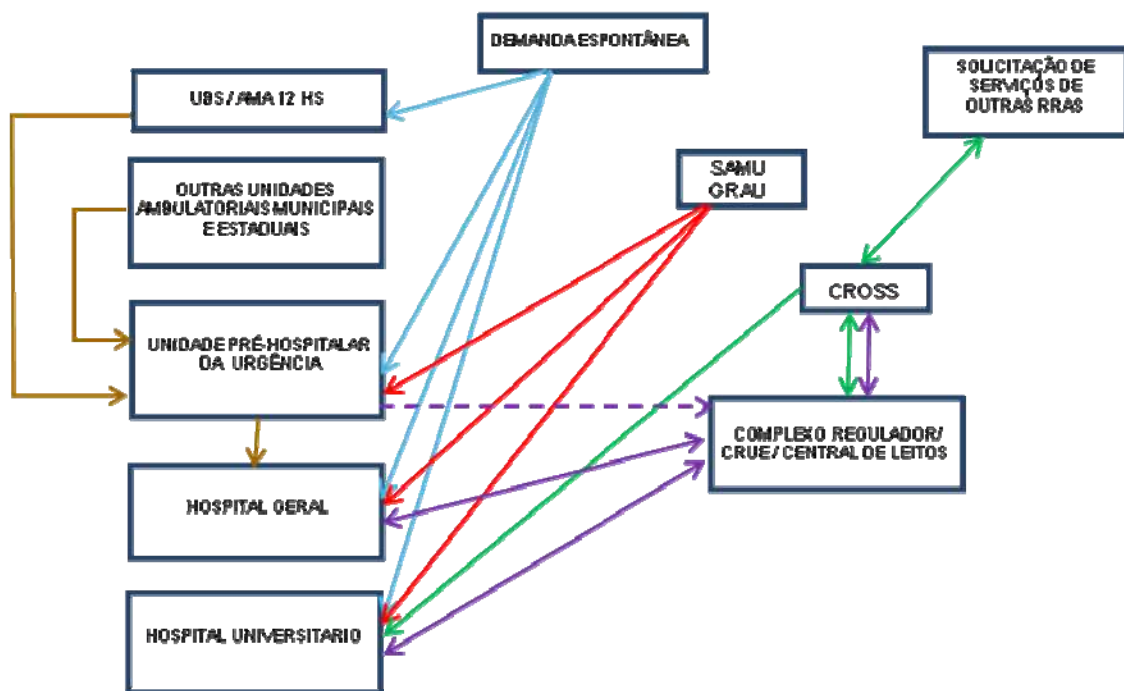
DEMANDA ESPONTÂNEA

UBS / AMA 12 HS

SOLICITAÇÃO DE SERVIÇOS DE OUTRAS RRAS

OUTRAS UNIDADES AMBULATORIAIS MUNICIPAIS E ESTADUAIS

SAMU GRAU

CROSS

UNIDADE PRÉ-HOSPITALAR DA URGÊNCIA

COMPLEXO REGULADOR/ CRUE/ CENTRAL DE LEITOS

HOSPITAL GERAL

HOSPITAL UNIVERSITARIO